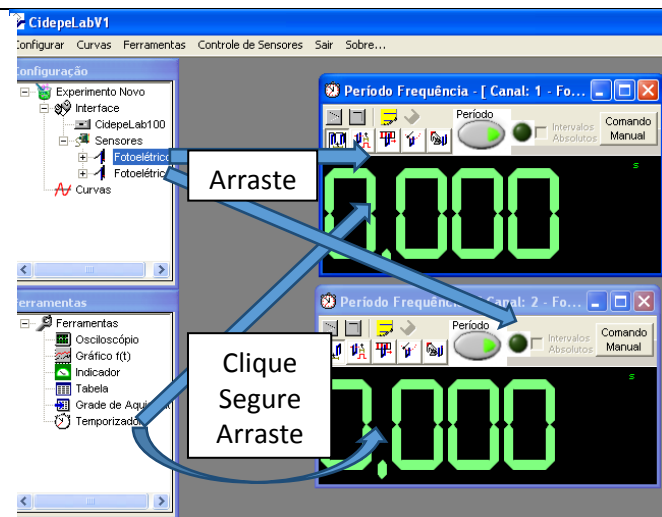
CidepeLabV1
Configurar Curvas Ferramentas Controle de Sensores Sair Sobre...

Configuração
Experimento Novo
Interface
CidepeLab100
Sensores
Fotoelétrico
Fotoelétrico
Curvas

Ferramentas
Ferramentas
Osciloscópio
Gráfico f(t)
Indicador
Tabela
Grade de Aqui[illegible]
Temporizado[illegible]

Período Frequência - [ Canal: 1 - Fo...
Período
Intervalos Absolutos
Comando Manual
s
0.000

Período Frequê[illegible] Canal: 2 - Fo...
Período
Intervalos Absolutos
Comando Manual
s
0.000

Arraste

Clique
Segure
Arraste